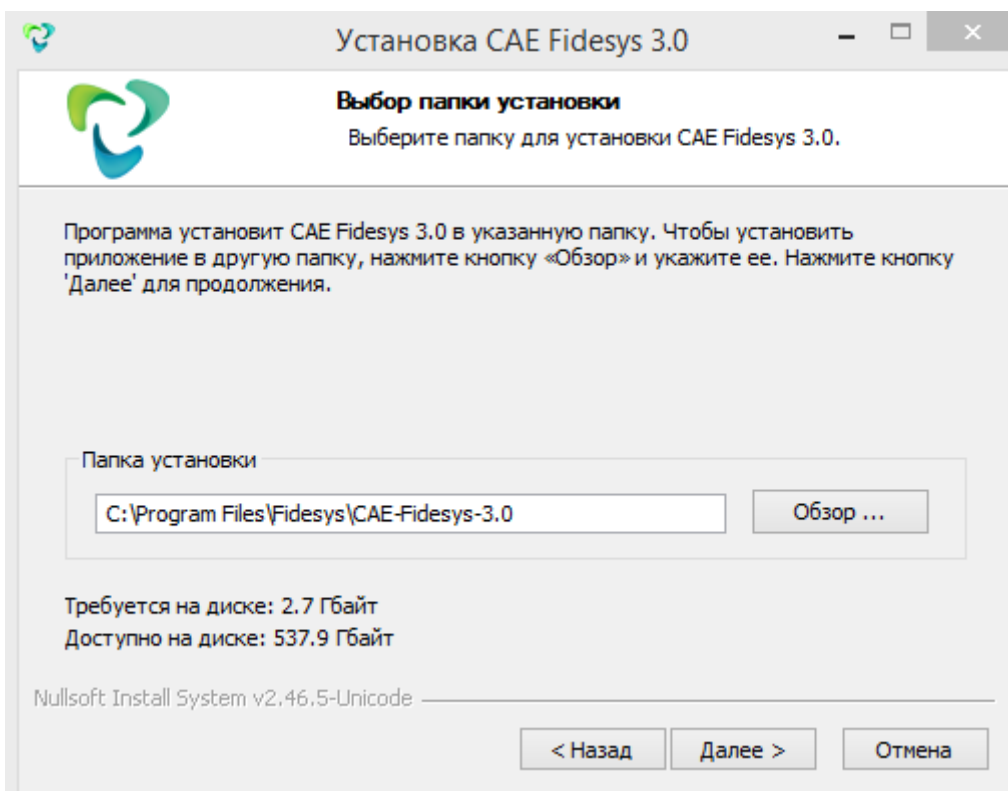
Установка CAE Fidesys 3.0

Выбор папки установки

Выберите папку для установки CAE Fidesys 3.0.

Программа установит CAE Fidesys 3.0 в указанную папку. Чтобы установить приложение в другую папку, нажмите кнопку «Обзор» и укажите ее. Нажмите кнопку 'Далее' для продолжения.

Папка установки

C:\Program Files\Fidesys\CAE-Fidesys-3.0

Обзор ...

Требуется на диске: 2.7 Гбайт
Доступно на диске: 537.9 Гбайт

Nullsoft Install System v2.46.5-Unicode

< Назад

Далее >

Отмена